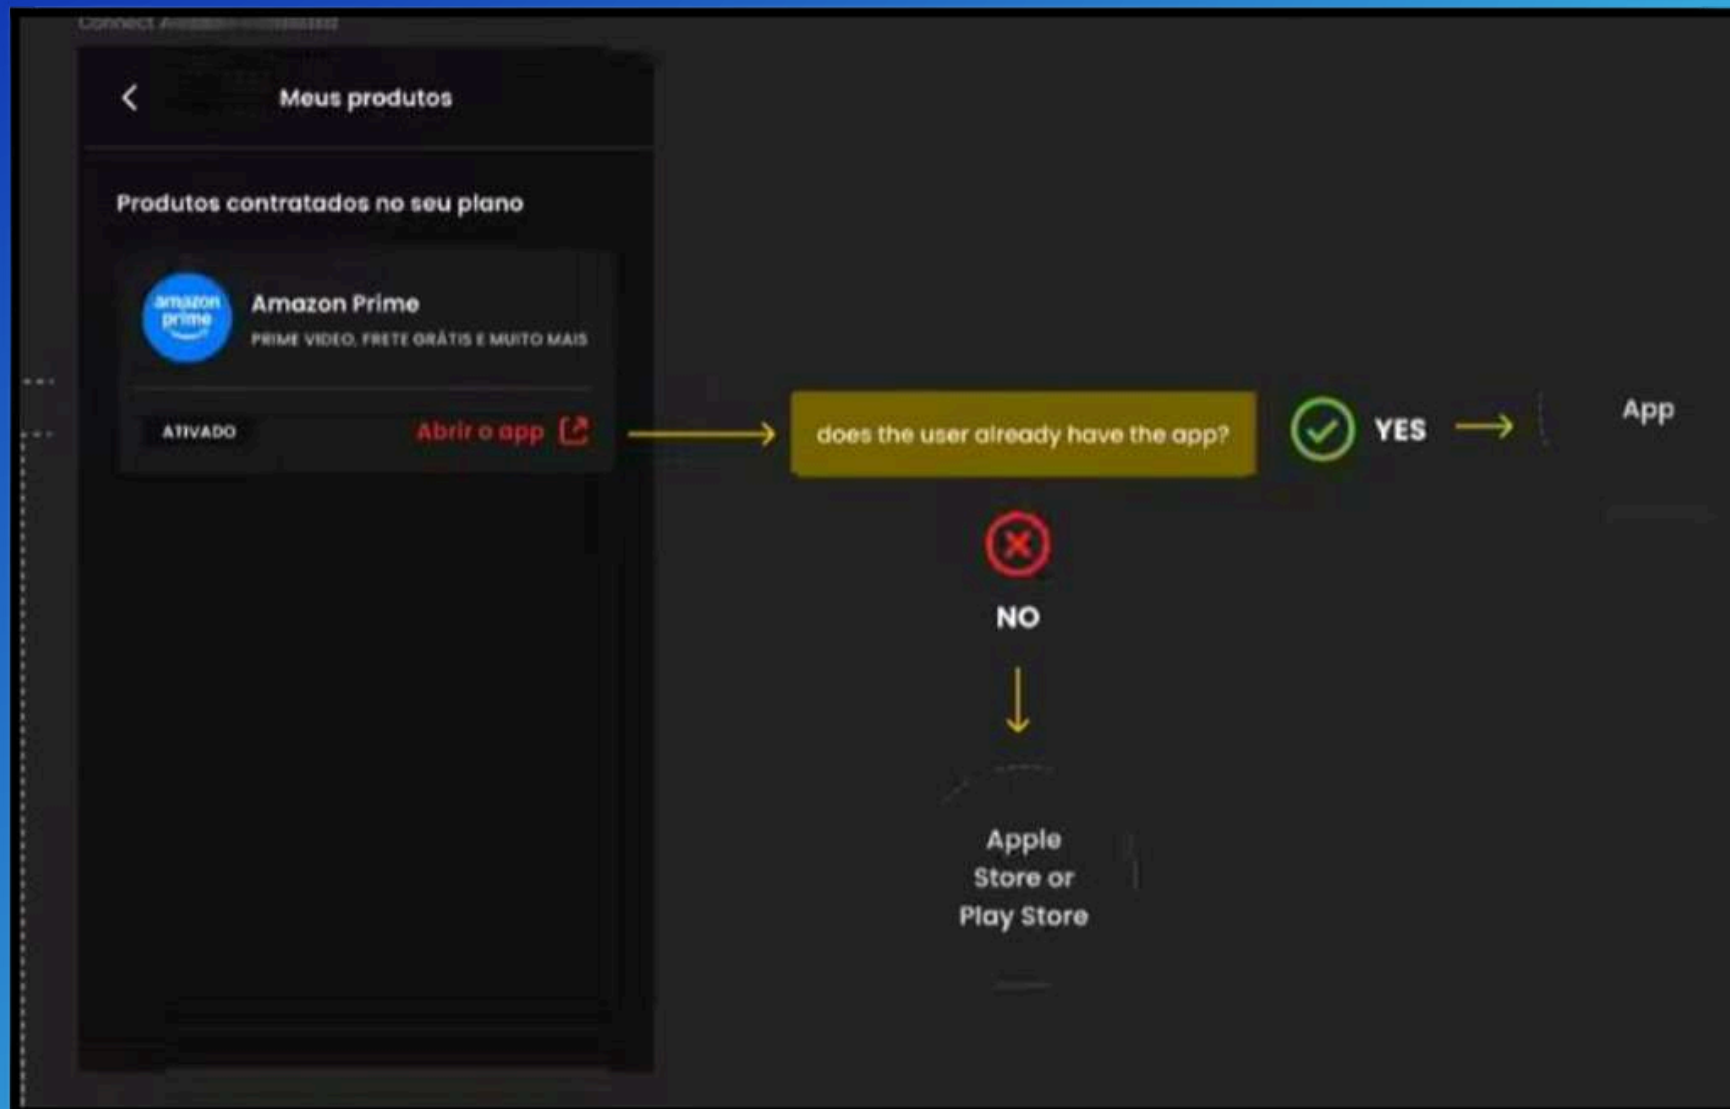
Connect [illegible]

Meus produtos

Produtos contratados no seu plano

amazon prime

Amazon Prime

PRIME VIDEO, FRETE GRÁTIS E MUITO MAIS

ATIVADO

Abrir o app

does the user already have the app?

YES

App

NO

Apple Store or Play Store